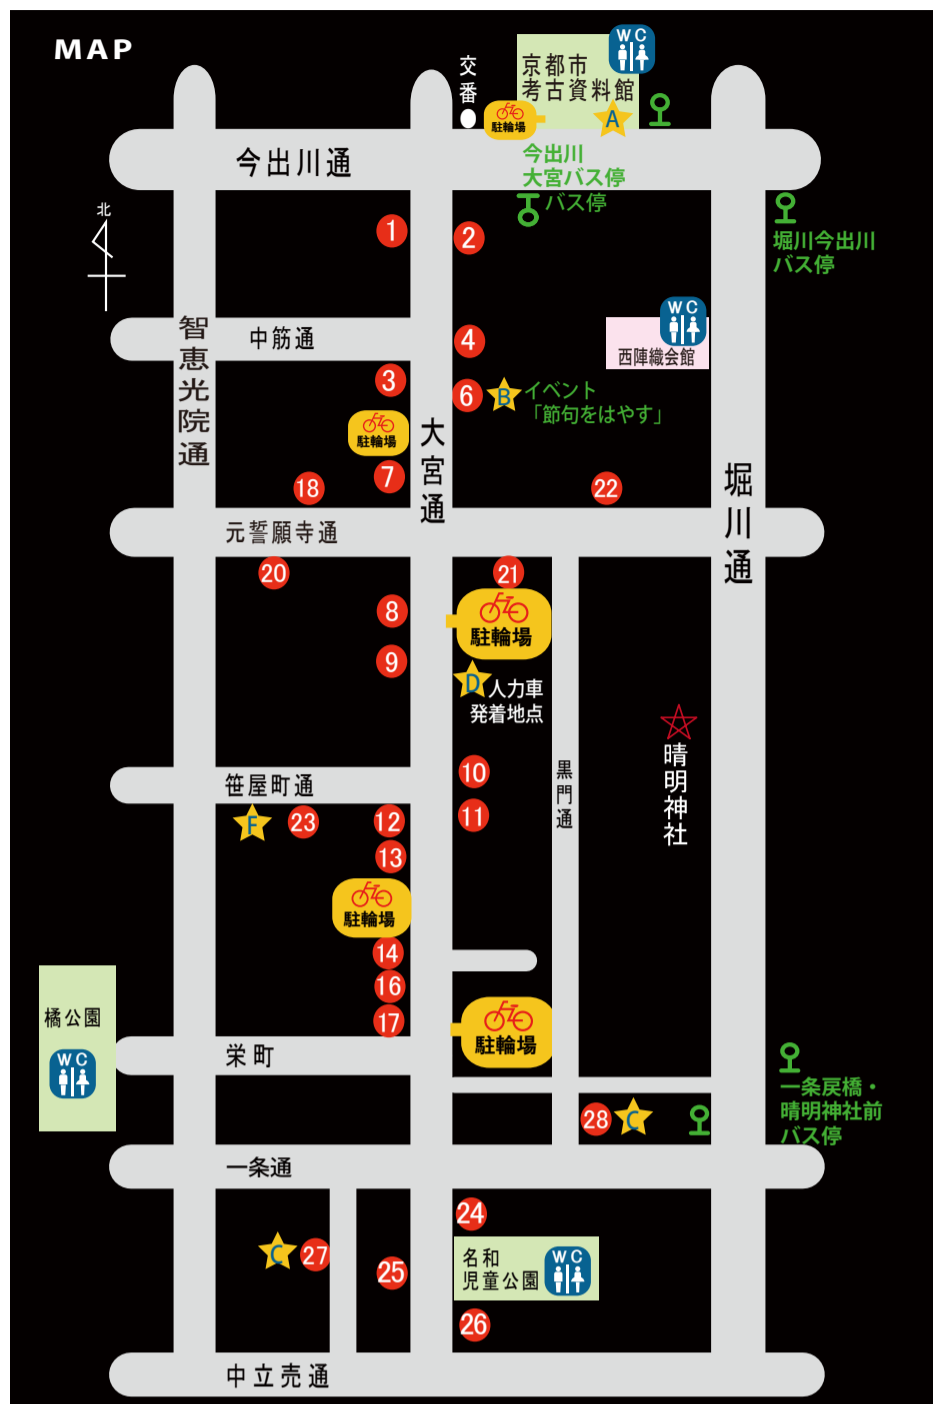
MAP

交番

京都市考古資料館

WC

A

駐輪場

今出川通

今出川大宮バス停

バス停

北

堀川今出川バス停

1

2

WC

西陣織会館

中筋通

智恵光院通

4

3

6

B

イベント「節句をはやす」

駐輪場

大宮通

7

18

22

堀川通

元誓願寺通

20

21

8

駐輪場

9

D

人力車発着地点

晴明神社

10

黒門通

笹屋町通

F

23

12

11

13

駐輪場

14

16

橘公園

WC

17

駐輪場

栄町

一条戻橋・晴明神社前バス停

28

C

一条通

24

C

27

25

名和児童公園

WC

26

中立売通